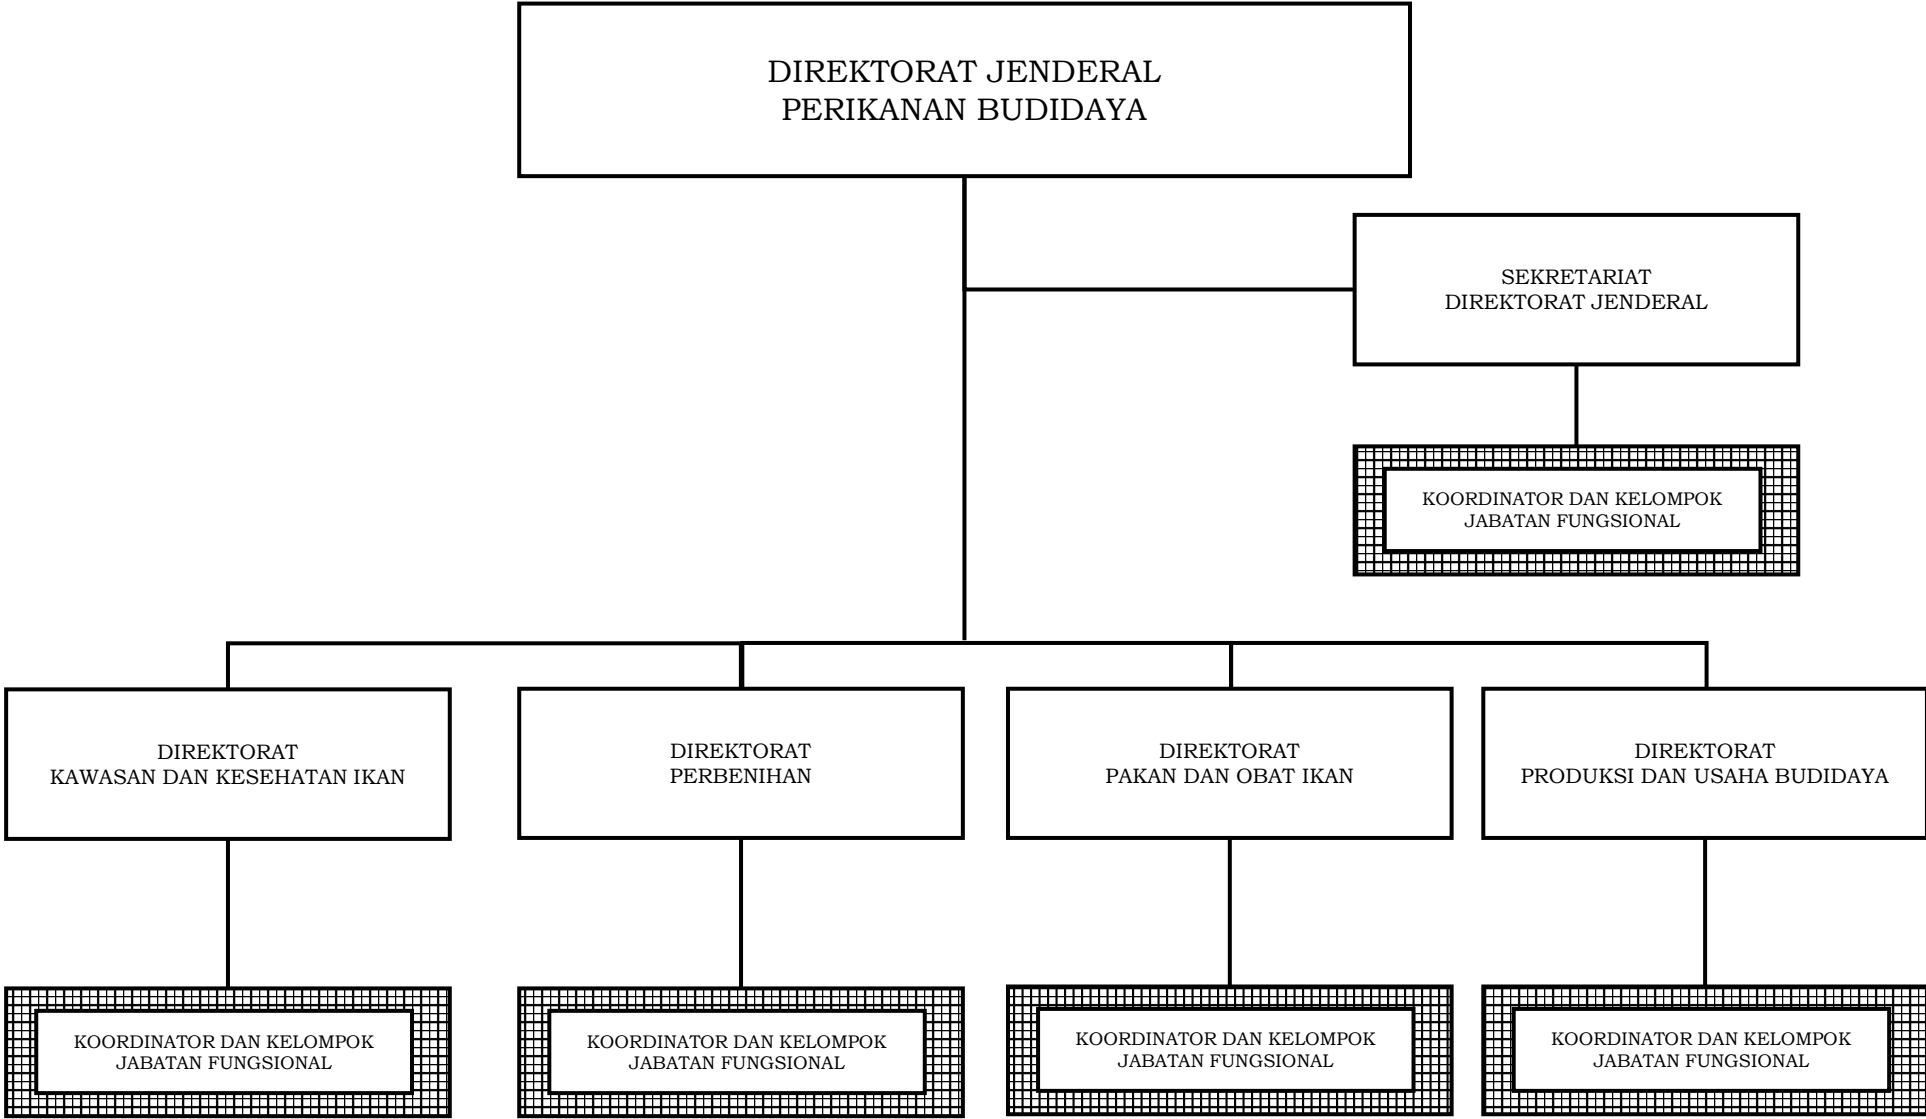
DIREKTORAT JENDERAL
PERIKANAN BUDIDAYA

SEKRETARIAT
DIREKTORAT JENDERAL

KOORDINATOR DAN KELOMPOK
JABATAN FUNGSIONAL

DIREKTORAT
KAWASAN DAN KESEHATAN IKAN

DIREKTORAT
PERBENIHAN

DIREKTORAT
PAKAN DAN OBAT IKAN

DIREKTORAT
PRODUKSI DAN USAHA BUDIDAYA

KOORDINATOR DAN KELOMPOK
JABATAN FUNGSIONAL

KOORDINATOR DAN KELOMPOK
JABATAN FUNGSIONAL

KOORDINATOR DAN KELOMPOK
JABATAN FUNGSIONAL

KOORDINATOR DAN KELOMPOK
JABATAN FUNGSIONAL